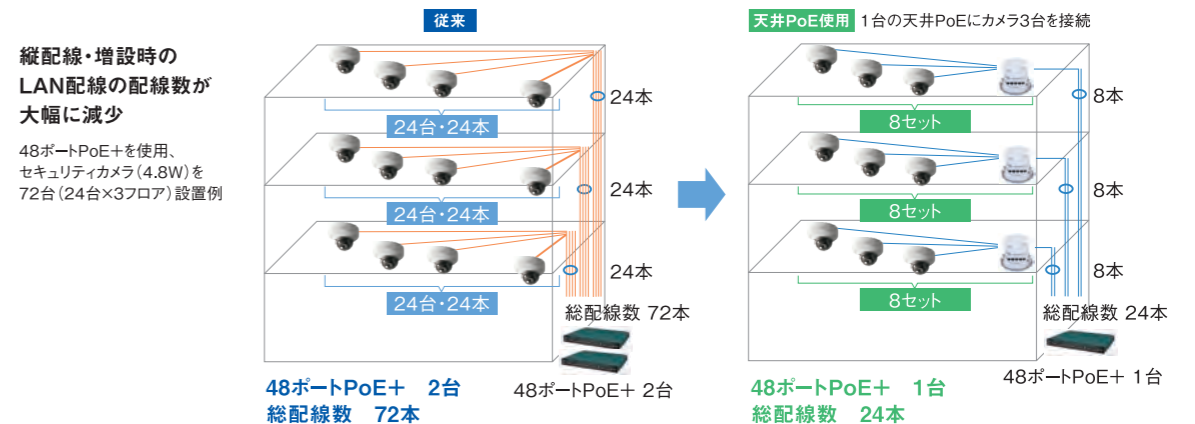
縦配線・増設時の
LAN配線の配線数が
大幅に減少

48ポートPoE＋を使用、
セキュリティカメラ（4.8W）を
72台（24台×3フロア）設置例

従来

24本
24台・24本
24本
24台・24本
24本
24台・24本
総配線数 72本
48ポートPoE＋ 2台

48ポートPoE＋ 2台
総配線数 72本

天井PoE使用 1台の天井PoEにカメラ3台を接続

8本
8セット
8本
8セット
8本
8セット
総配線数 24本
48ポートPoE＋ 1台

48ポートPoE＋ 1台
総配線数 24本